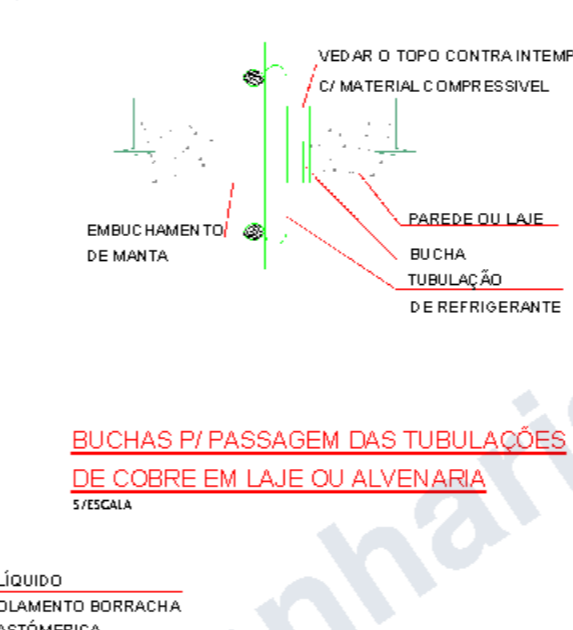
VEDAR O TOPO CONTRA INTEMP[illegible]

C/ MATERIAL COMPRESSIVEL

EMBUCHAMENTO DE MANTA

PAREDE OU LAJE

BUCHA

TUBULAÇÃO DE REFRIGERANTE

BUCHAS P/ PASSAGEM DAS TUBULAÇÕES DE COBRE EM LAJE OU ALVENARIA

S/ESCALA

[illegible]LÍQUIDO

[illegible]OLAMENTO BORRACHA

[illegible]ASTÓMERICA

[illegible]nharia